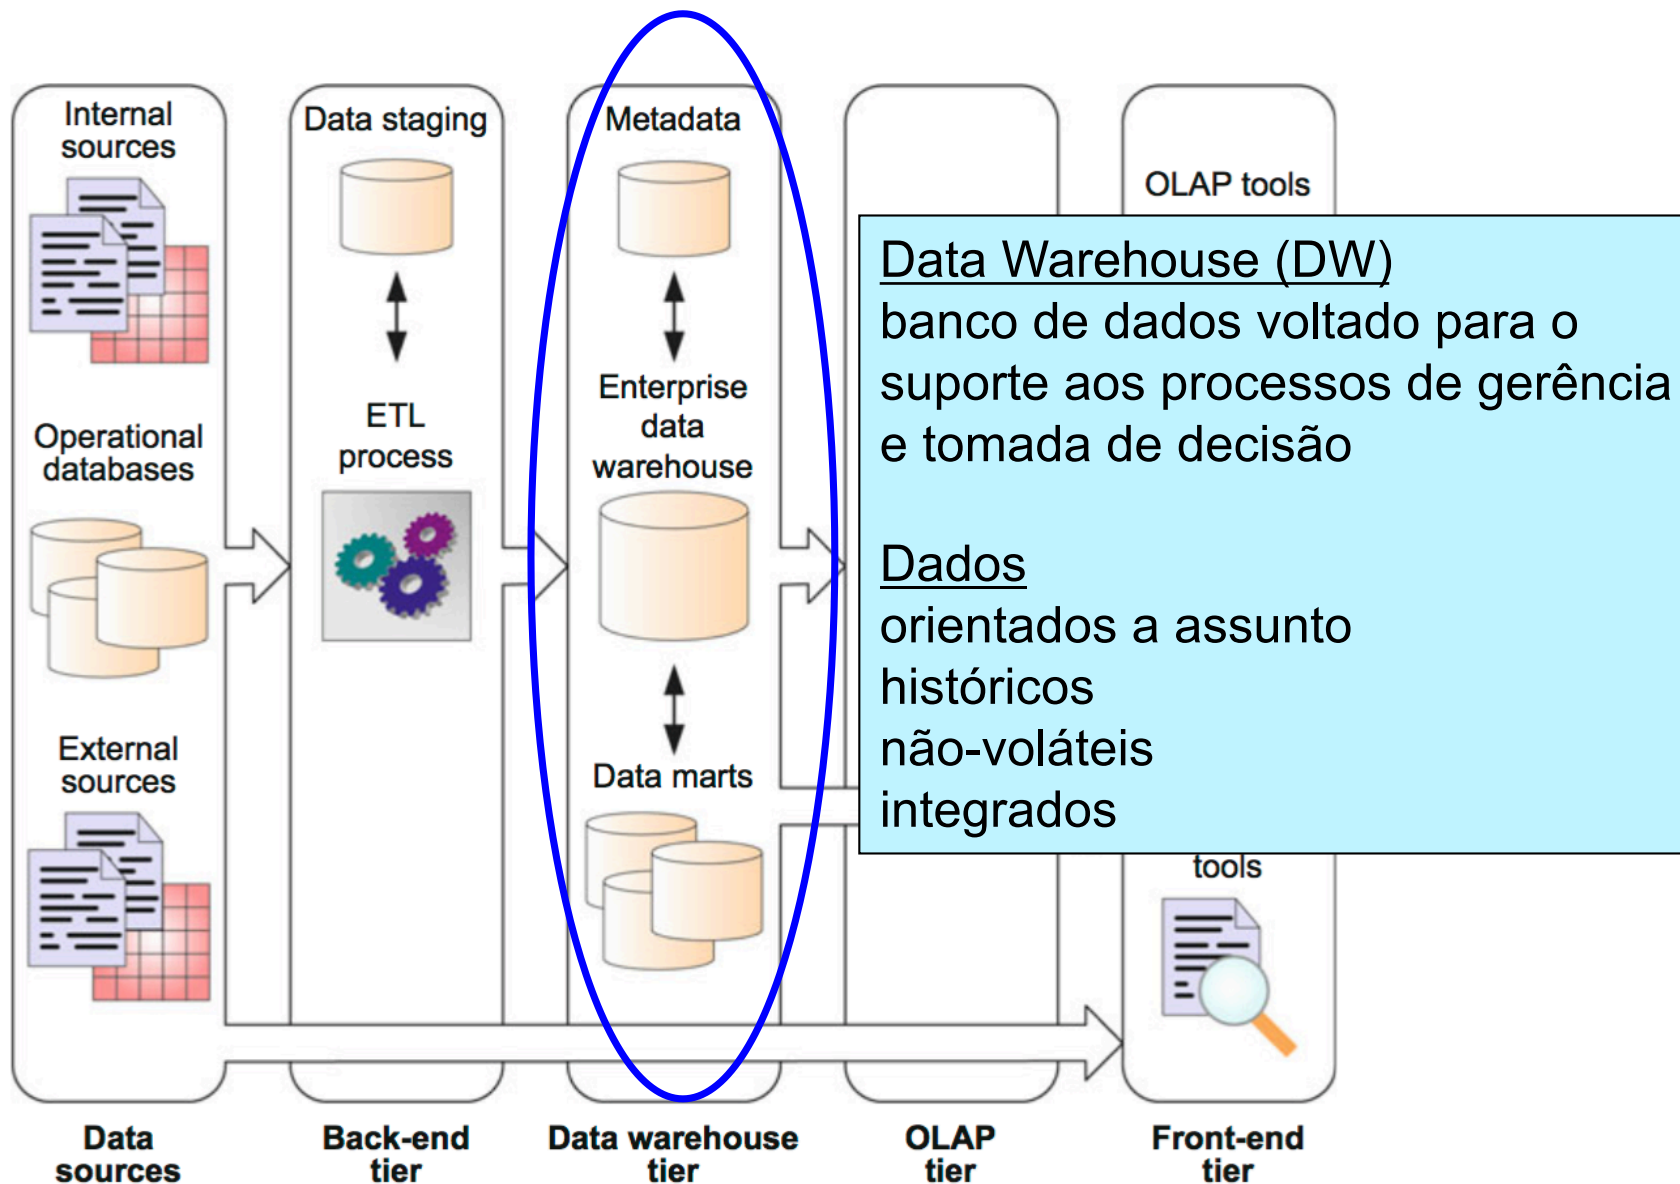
Internal sources

Operational databases

External sources

Data staging

ETL process

Metadata

Enterprise data warehouse

Data marts

OLAP tools

tools

Data Warehouse (DW)
banco de dados voltado para o suporte aos processos de gerência e tomada de decisão

Dados
orientados a assunto
históricos
não-voláteis
integrados

Data sources

Back-end tier

Data warehouse tier

OLAP tier

Front-end tier